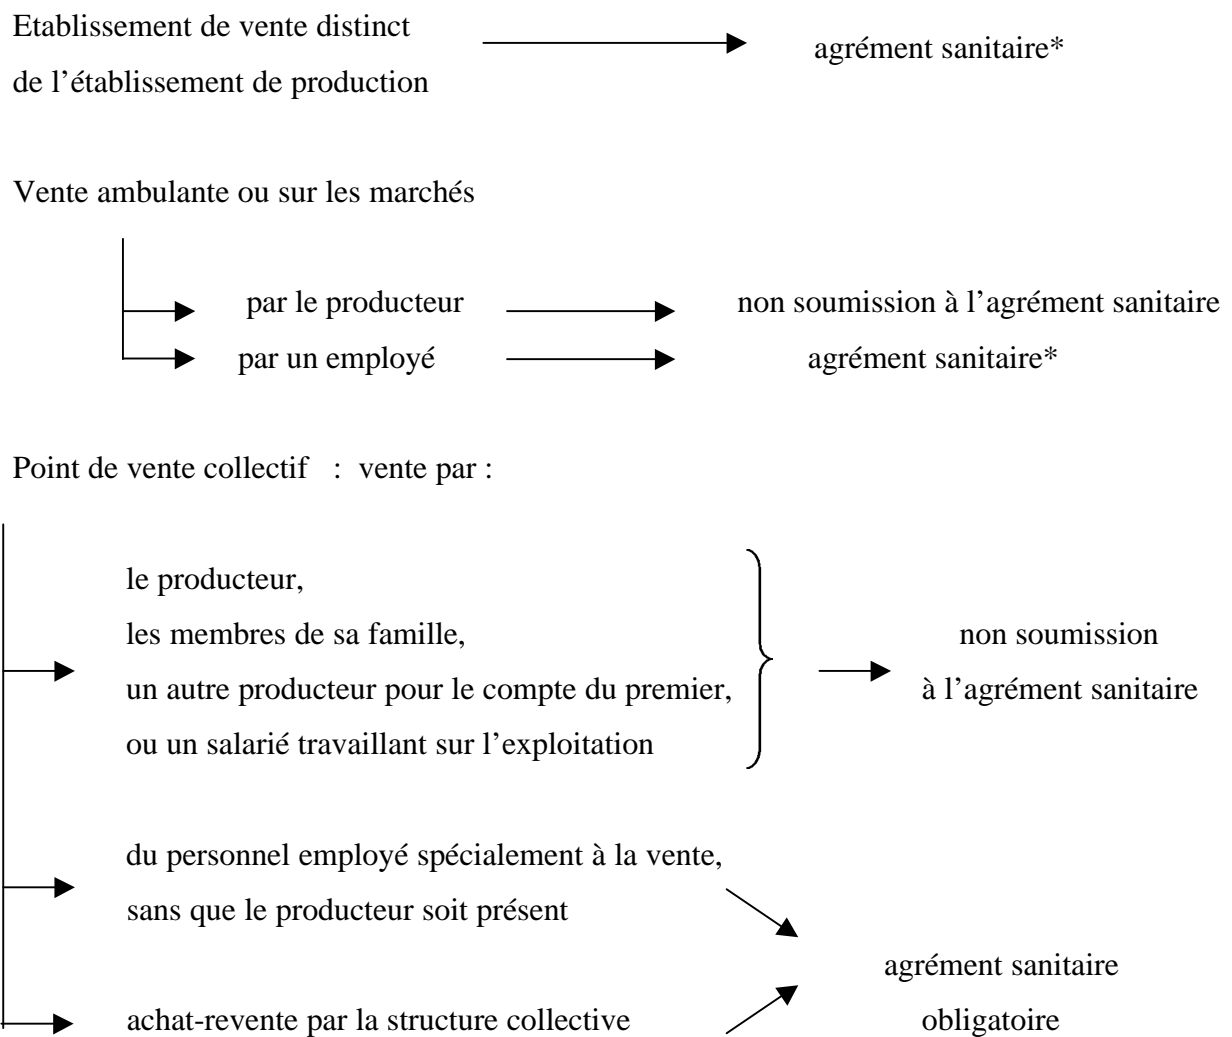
Etablissement de vente distinct de l’établissement de production

agrément sanitaire*

Vente ambulante ou sur les marchés

par le producteur

non soumission à l’agrément sanitaire

par un employé

agrément sanitaire*

Point de vente collectif : vente par :

le producteur,
les membres de sa famille,
un autre producteur pour le compte du premier,
ou un salarié travaillant sur l’exploitation

non soumission à l’agrément sanitaire

du personnel employé spécialement à la vente, sans que le producteur soit présent

achat-revente par la structure collective

agrément sanitaire obligatoire